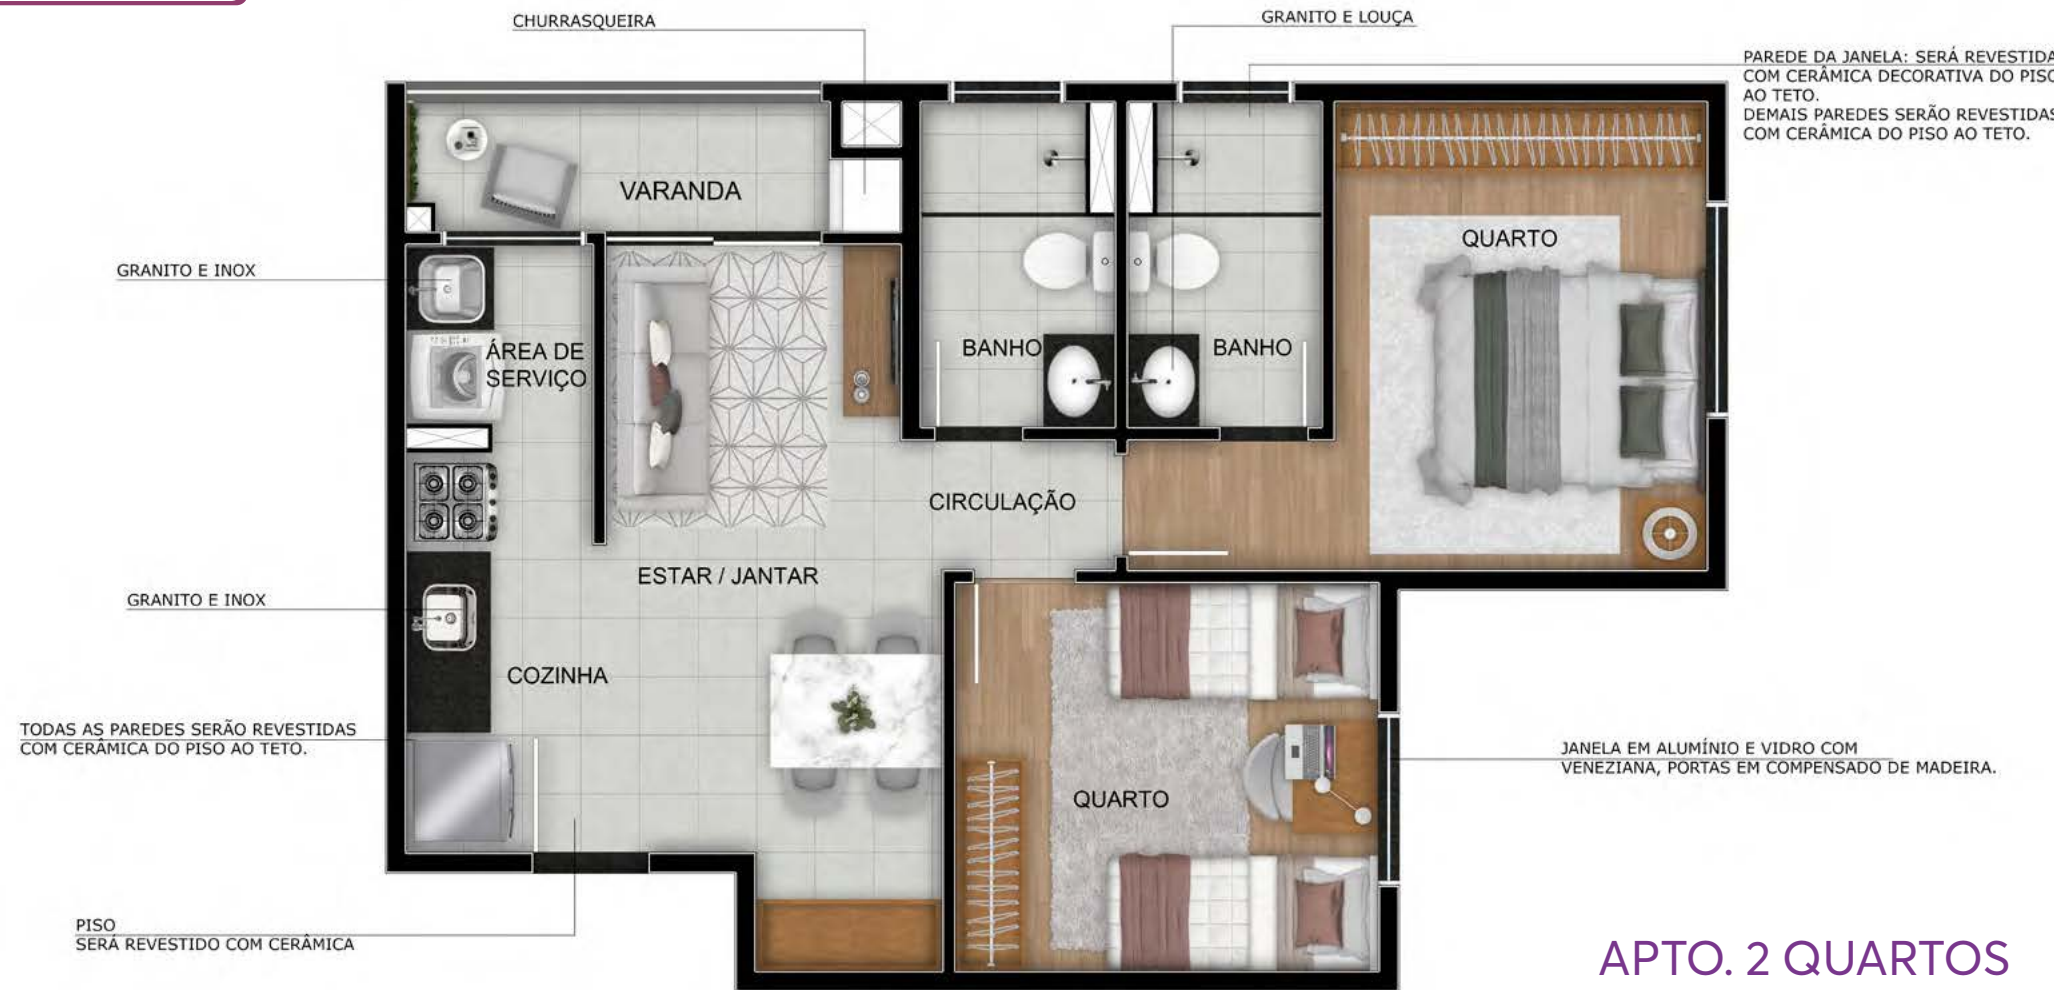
CHURRASQUEIRA

GRANITO E LOUÇA

PAREDE DA JANELA: SERÁ REVESTIDA COM CERÂMICA DECORATIVA DO PISO AO TETO.
DEMAIS PAREDES SERÃO REVESTIDAS COM CERÂMICA DO PISO AO TETO.

VARANDA

BANHO

BANHO

QUARTO

GRANITO E INOX

ÁREA DE SERVIÇO

CIRCULAÇÃO

ESTAR / JANTAR

GRANITO E INOX

COZINHA

TODAS AS PAREDES SERÃO REVESTIDAS COM CERÂMICA DO PISO AO TETO.

JANELA EM ALUMÍNIO E VIDRO COM VENEZIANA, PORTAS EM COMPENSADO DE MADEIRA.

QUARTO

PISO
SERÁ REVESTIDO COM CERÂMICA

APTO. 2 QUARTOS